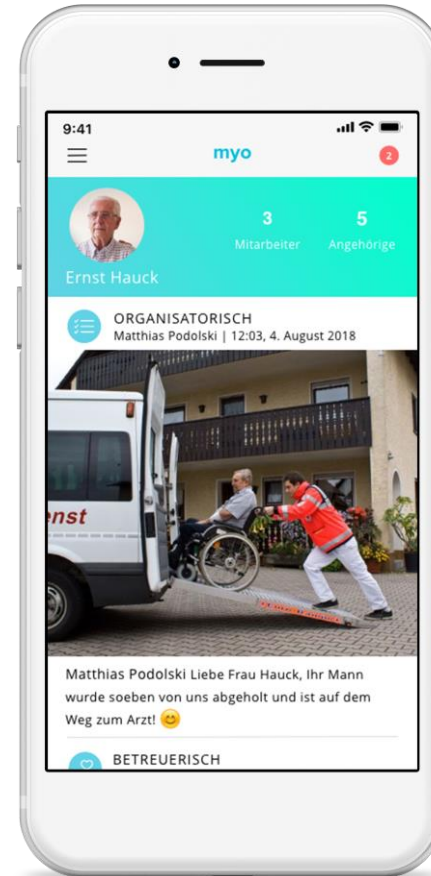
9:41

myo

2

Ernst Hauck

3
Mitarbeiter

5
Angehörige

ORGANISATORISCH
Matthias Podolski | 12:03, 4. August 2018

nst

Matthias Podolski Liebe Frau Hauck, Ihr Mann wurde soeben von uns abgeholt und ist auf dem Weg zum Arzt! 😊

BETREUERISCH